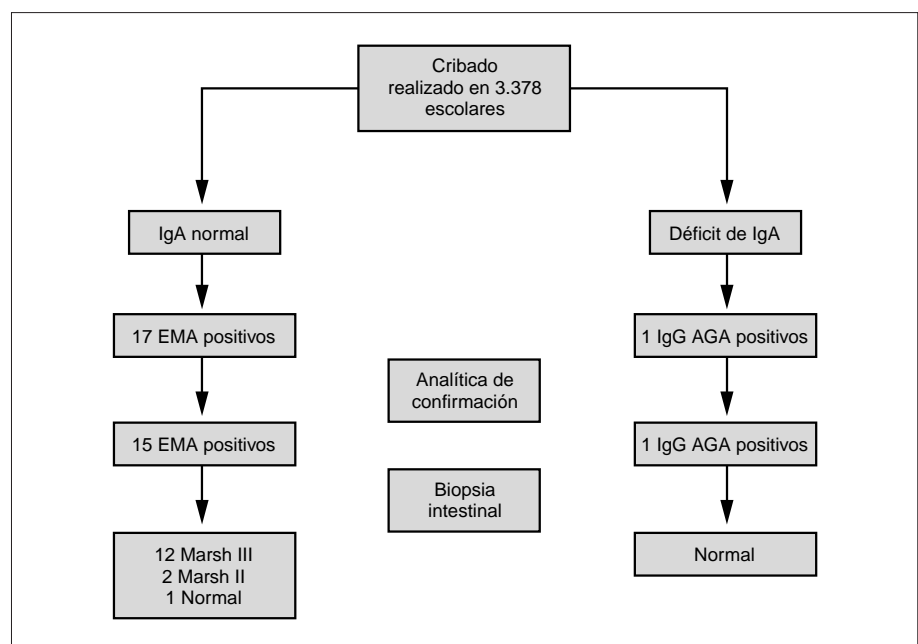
Cribado realizado en 3.378 escolares

IgA normal

17 EMA positivos

15 EMA positivos

12 Marsh III
2 Marsh II
1 Normal

Analítica de confirmación

Biopsia intestinal

Déficit de IgA

1 IgG AGA positivos

1 IgG AGA positivos

Normal